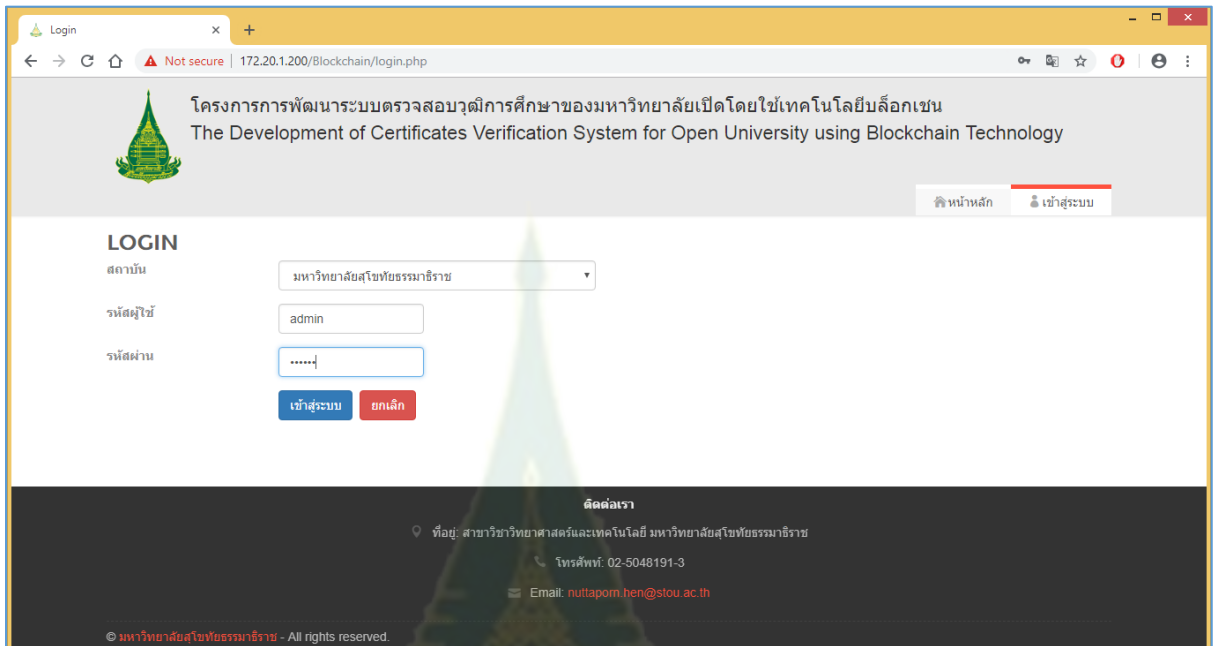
Login × +

Not secure | 172.20.1.200/Blockchain/login.php

โครงการการพัฒนาระบบตรวจสอบวุฒิการศึกษาของมหาวิทยาลัยเปิดโดยใช้เทคโนโลยีบล็อกเชน
The Development of Certificates Verification System for Open University using Blockchain Technology

หน้าหลัก | เข้าสู่ระบบ

LOGIN

สถาบัน: มหาวิทยาลัยสุโขทัยธรรมาธิราช

รหัสผู้ใช้: admin

รหัสผ่าน: ••••••

เข้าสู่ระบบ | ยกเลิก

ติดต่อเรา

ที่อยู่: สาขาวิชาวิทยาศาสตร์และเทคโนโลยี มหาวิทยาลัยสุโขทัยธรรมาธิราช

โทรศัพท์: 02-5048191-3

Email: nuttaporn.hen@stou.ac.th

© มหาวิทยาลัยสุโขทัยธรรมาธิราช - All rights reserved.